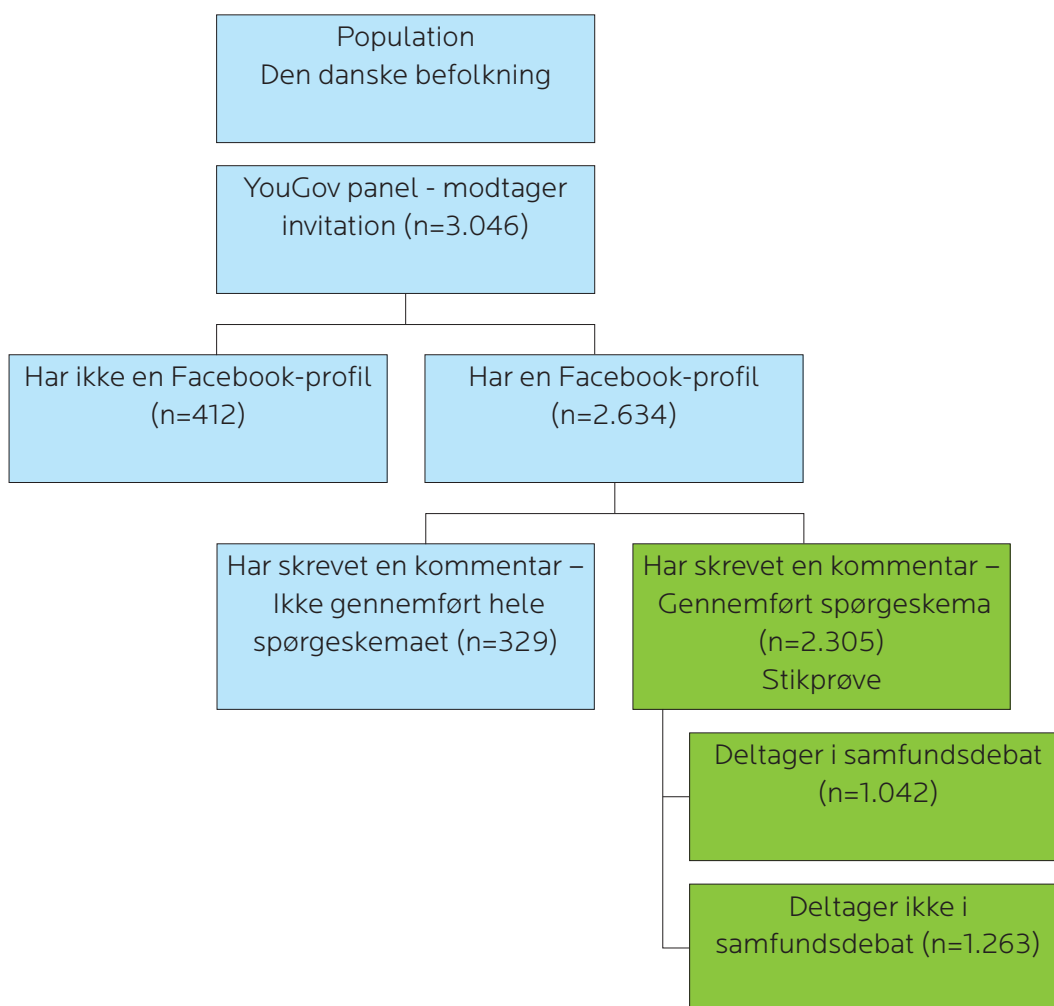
Population
Den danske befolkning

YouGov panel - modtager invitation (n=3.046)

Har ikke en Facebook-profil (n=412)

Har en Facebook-profil (n=2.634)

Har skrevet en kommentar – Ikke gennemført hele spørgeskemaet (n=329)

Har skrevet en kommentar – Gennemført spørgeskema (n=2.305) Stikprøve

Deltager i samfundsdebat (n=1.042)

Deltager ikke i samfundsdebat (n=1.263)